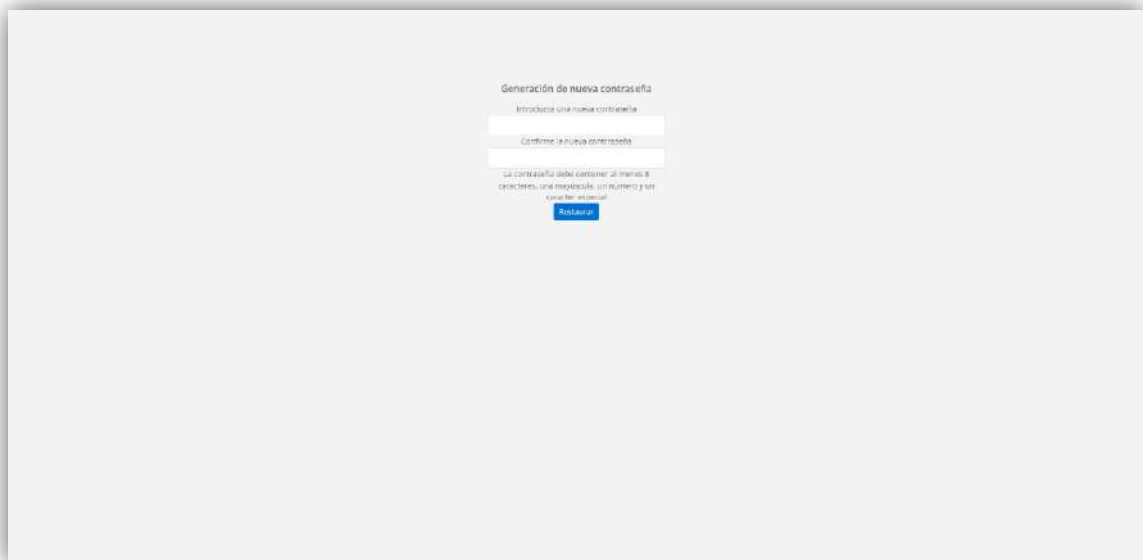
Generación de nueva contraseña

Introduzca una nueva contraseña

Confirme la nueva contraseña

La contraseña debe contener al menos 8 caracteres, una mayúscula, un número y un caracter especial

Restaurar